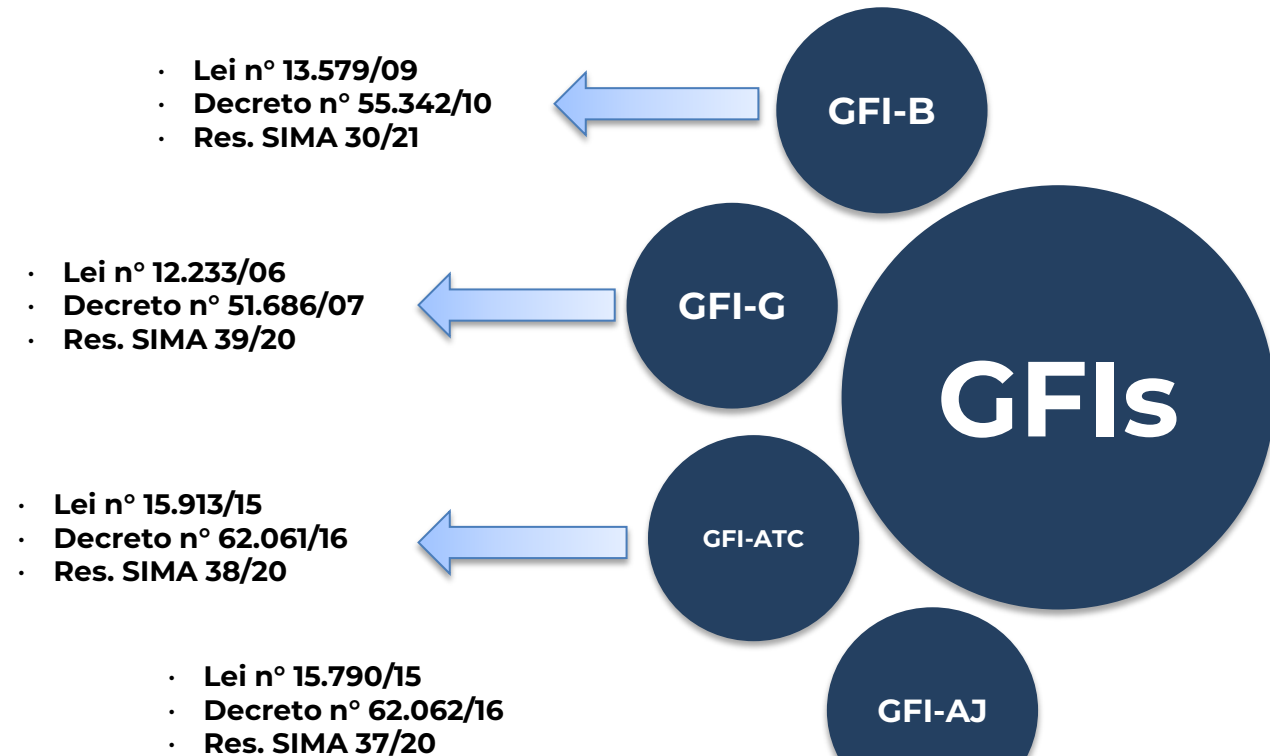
- Lei n° 13.579/09
- Decreto n° 55.342/10
- Res. SIMA 30/21

GFI-B

- Lei n° 12.233/06
- Decreto n° 51.686/07
- Res. SIMA 39/20

GFI-G

GFIs

- Lei n° 15.913/15
- Decreto n° 62.061/16
- Res. SIMA 38/20

GFI-ATC

- Lei n° 15.790/15
- Decreto n° 62.062/16
- Res. SIMA 37/20

GFI-AJ